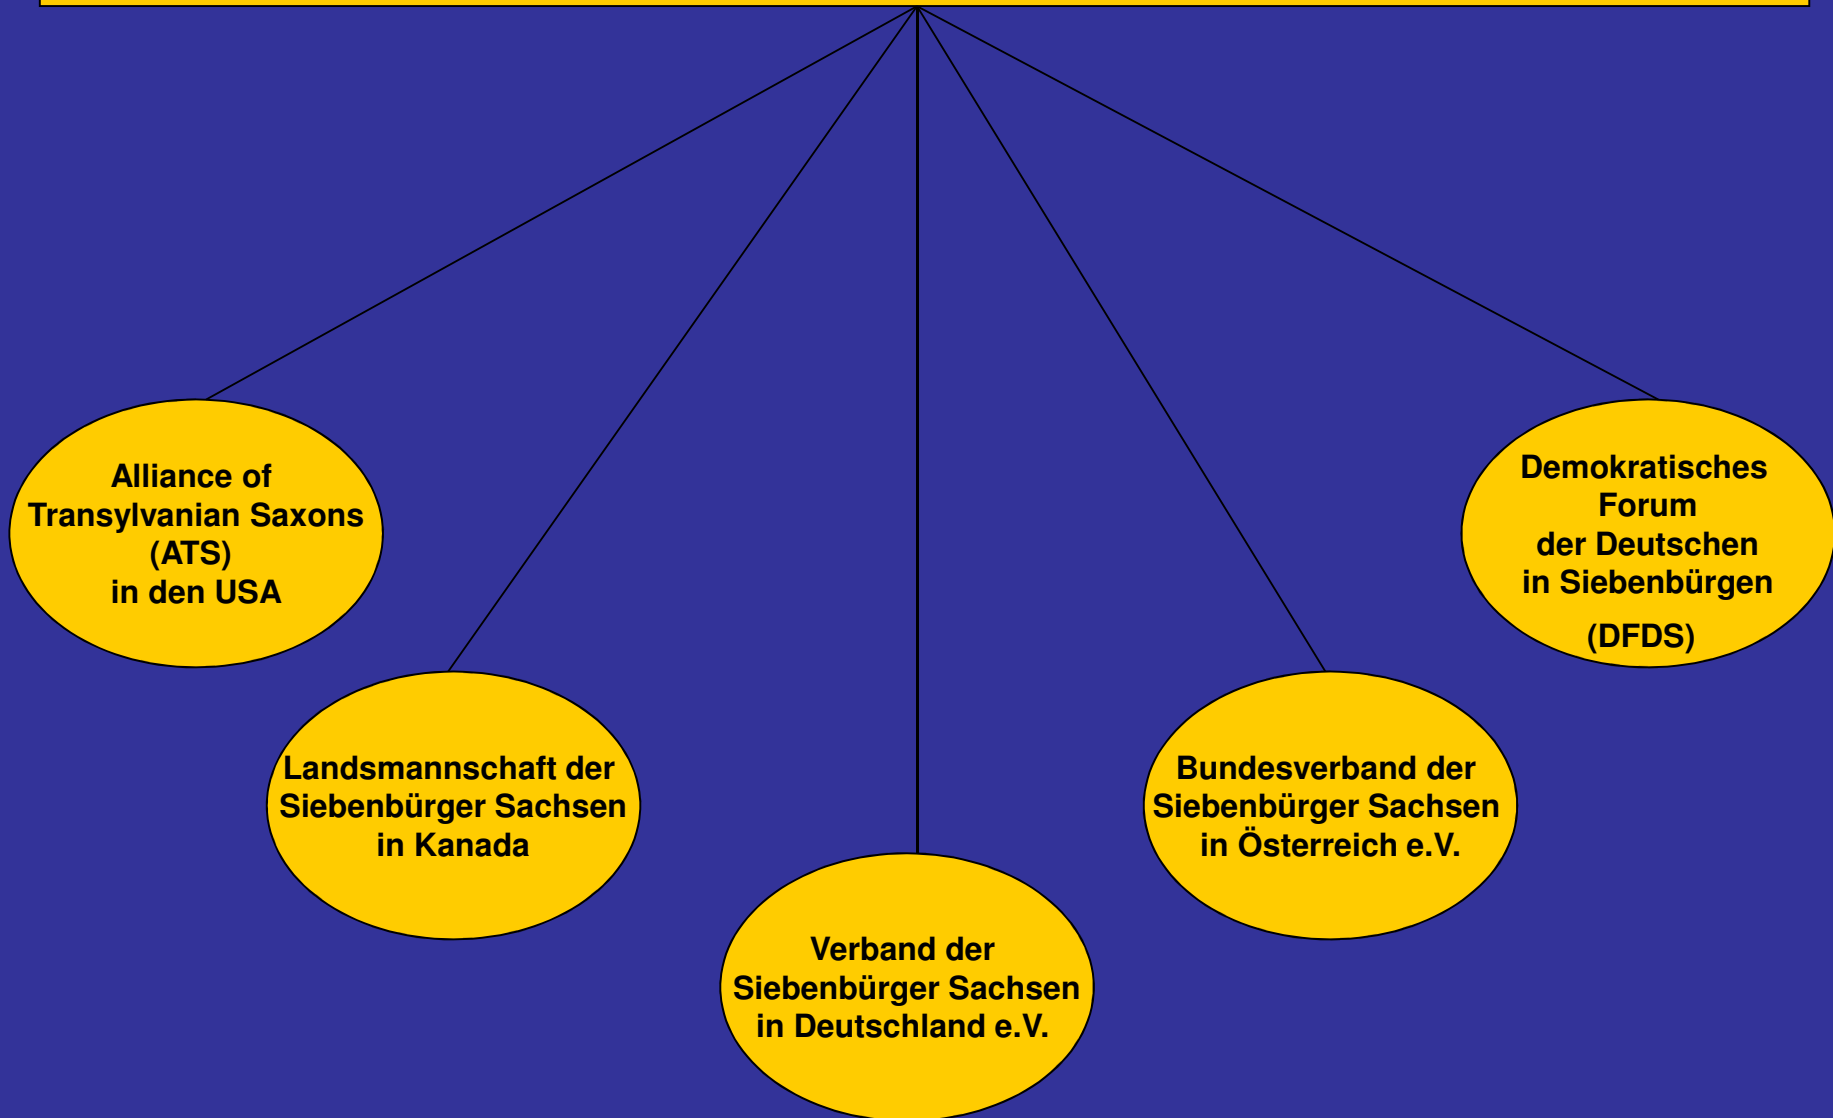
Alliance of Transylvanian Saxons (ATS) in den USA

Landsmannschaft der Siebenbürger Sachsen in Kanada

Verband der Siebenbürger Sachsen in Deutschland e.V.

Bundesverband der Siebenbürger Sachsen in Österreich e.V.

Demokratisches Forum der Deutschen in Siebenbürgen (DFDS)